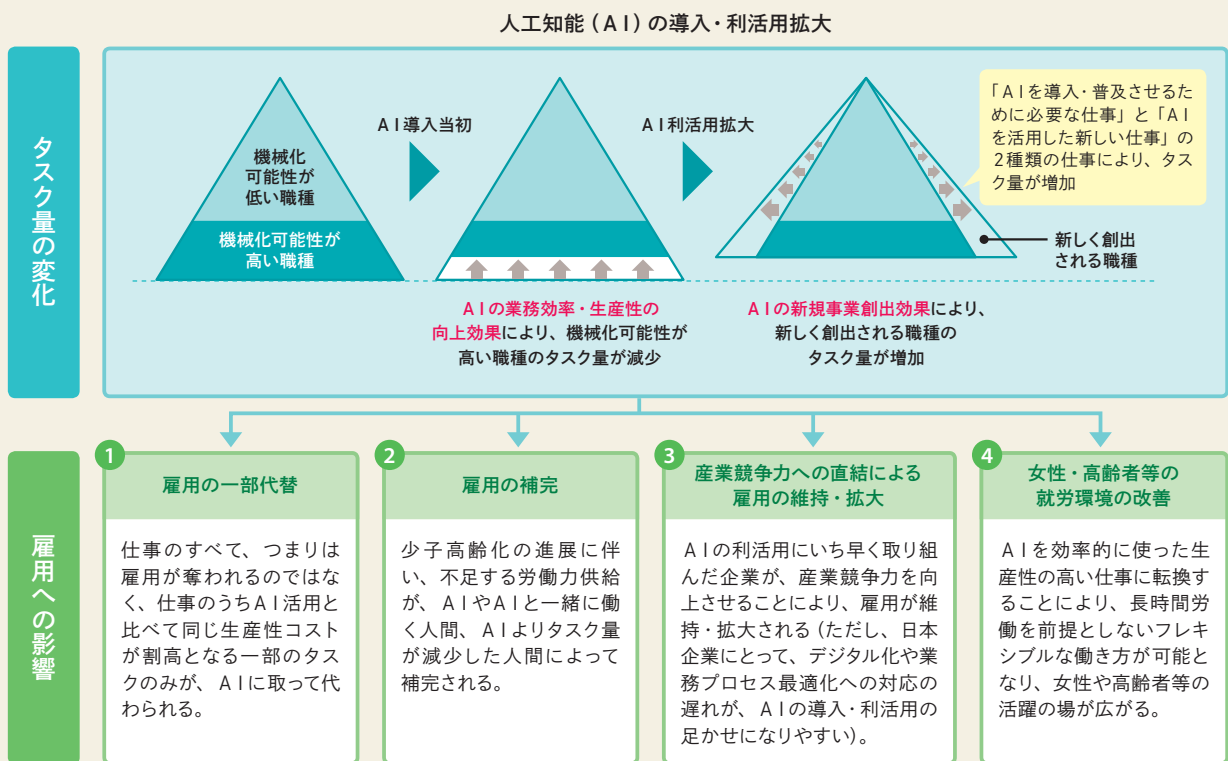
人工知能（ＡＩ）の導入・利活用拡大

タスク量の変化

機械化可能性が低い職種

機械化可能性が高い職種

ＡＩ導入当初

ＡＩ利活用拡大

「ＡＩを導入・普及させるために必要な仕事」と「ＡＩを活用した新しい仕事」の２種類の仕事により、タスク量が増加

新しく創出される職種

ＡＩの業務効率・生産性の向上効果により、機械化可能性が高い職種のタスク量が減少

ＡＩの新規事業創出効果により、新しく創出される職種のタスク量が増加

雇用への影響

1 雇用の一部代替

仕事のすべて、つまりは雇用が奪われるのではなく、仕事のうちＡＩ活用と比べて同じ生産性コストが割高となる一部のタスクのみが、ＡＩに取って代わられる。

2 雇用の補完

少子高齢化の進展に伴い、不足する労働力供給が、ＡＩやＡＩと一緒に働く人間、ＡＩよりタスク量が減少した人間によって補完される。

3 産業競争力への直結による雇用の維持・拡大

ＡＩの利活用にいち早く取り組んだ企業が、産業競争力を向上させることにより、雇用が維持・拡大される（ただし、日本企業にとって、デジタル化や業務プロセス最適化への対応の遅れが、ＡＩの導入・利活用の足かせになりやすい）。

4 女性・高齢者等の就労環境の改善

ＡＩを効率的に使った生産性の高い仕事に転換することにより、長時間労働を前提としないフレキシブルな働き方が可能となり、女性や高齢者等の活躍の場が広がる。